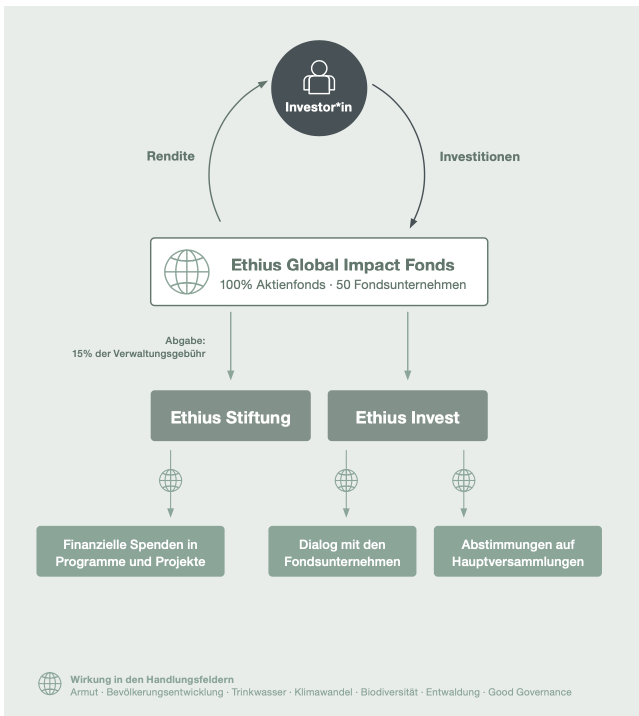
Investor*in

Rendite

Investitionen

Ethius Global Impact Fonds
100% Aktienfonds · 50 Fondsunternehmen

Abgabe:
15% der Verwaltungsgebühr

Ethius Stiftung

Ethius Invest

Finanzielle Spenden in Programme und Projekte

Dialog mit den Fondsunternehmen

Abstimmungen auf Hauptversammlungen

Wirkung in den Handlungsfeldern
Armut · Bevölkerungsentwicklung · Trinkwasser · Klimawandel · Biodiversität · Entwaldung · Good Governance